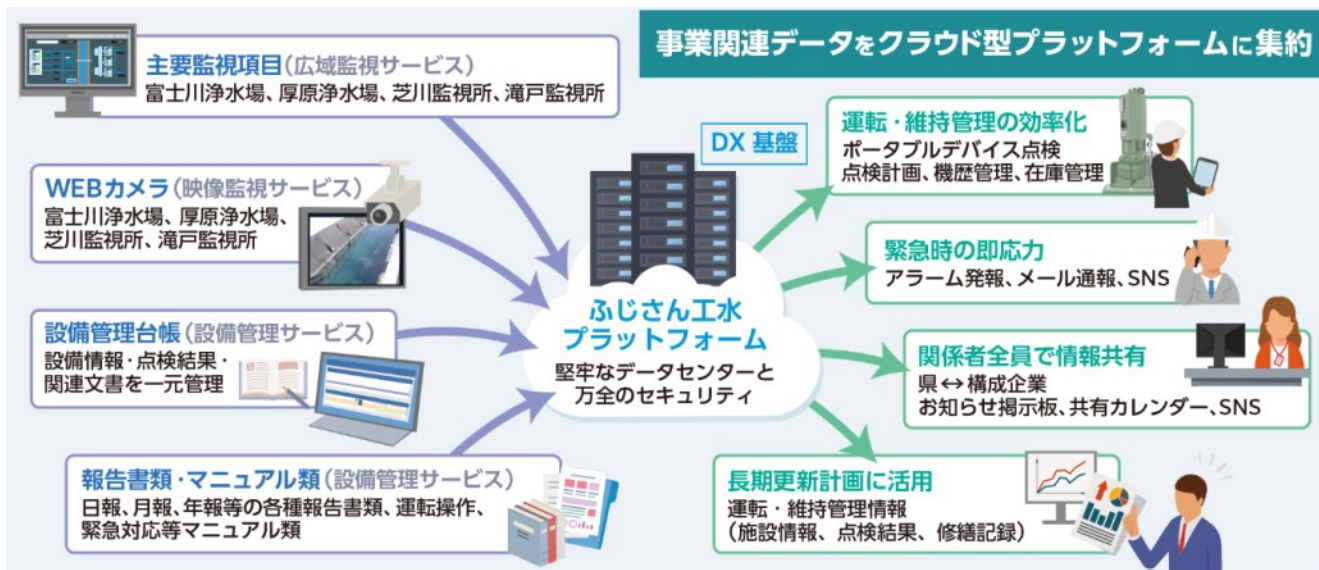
事業関連データをクラウド型プラットフォームに集約

主要監視項目（広域監視サービス）
富士川浄水場、厚原浄水場、芝川監視所、滝戸監視所

WEBカメラ（映像監視サービス）
富士川浄水場、厚原浄水場、芝川監視所、滝戸監視所

設備管理台帳（設備管理サービス）
設備情報・点検結果・関連文書を一元管理

報告書類・マニュアル類（設備管理サービス）
日報、月報、年報等の各種報告書類、運転操作、緊急対応等マニュアル類

DX 基盤

ふじさん工水プラットフォーム
堅牢なデータセンターと万全のセキュリティ

運転・維持管理の効率化
ポータブルデバイス点検
点検計画、機歴管理、在庫管理

緊急時の即応力
アラーム発報、メール通報、SNS

関係者全員で情報共有
県↔構成企業
お知らせ掲示板、共有カレンダー、SNS

長期更新計画に活用
運転・維持管理情報
（施設情報、点検結果、修繕記録）